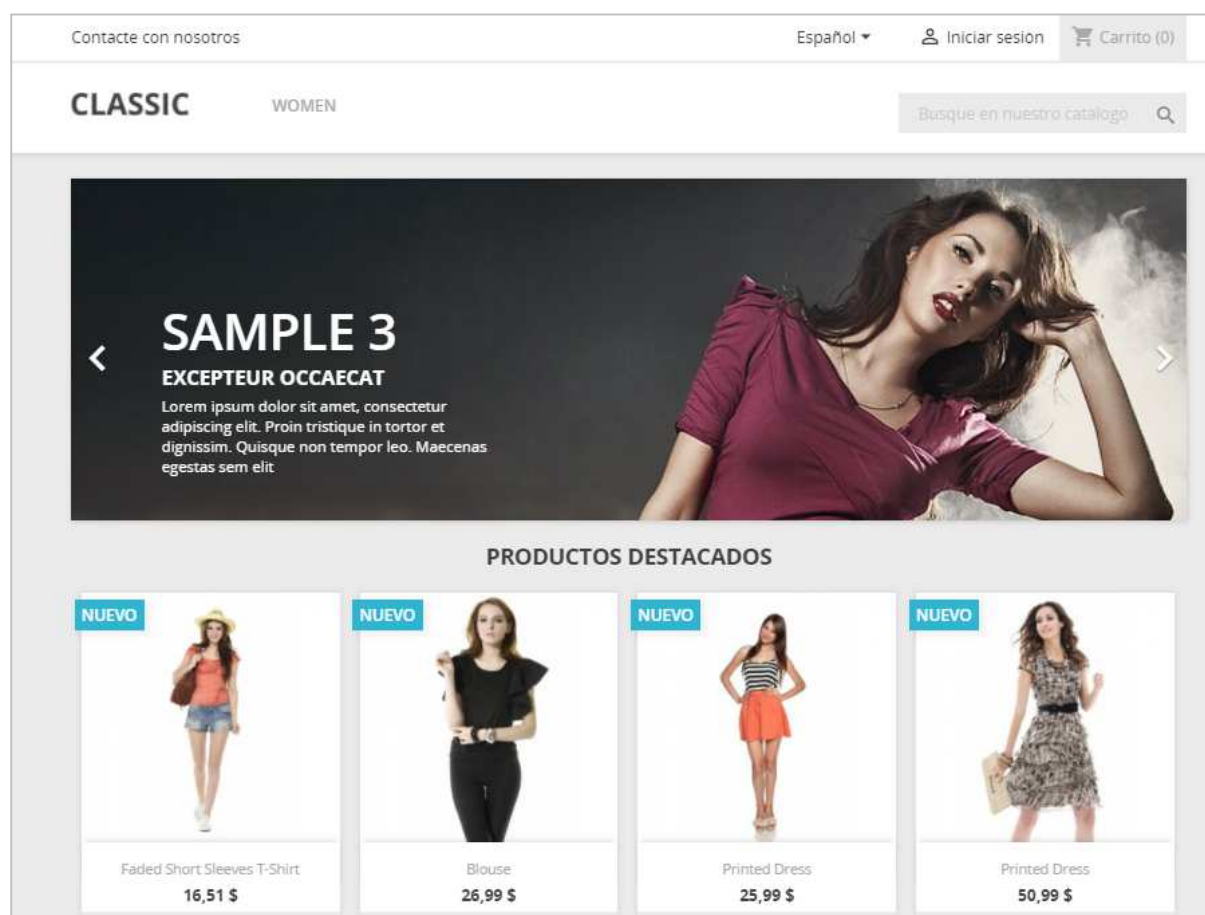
Contacte con nosotros

Español ▾

Iniciar sesión

Carrito (0)

CLASSIC

WOMEN

Busque en nuestro catálogo

SAMPLE 3

EXCEPTEUR OCCAECAT

Lorem ipsum dolor sit amet, consectetur adipiscing elit. Proin tristique in tortor et dignissim. Quisque non tempor leo. Maecenas egestas sem elit

PRODUCTOS DESTACADOS

NUEVO

Faded Short Sleeves T-Shirt

16,51 $

NUEVO

Blouse

26,99 $

NUEVO

Printed Dress

25,99 $

NUEVO

Printed Dress

50,99 $